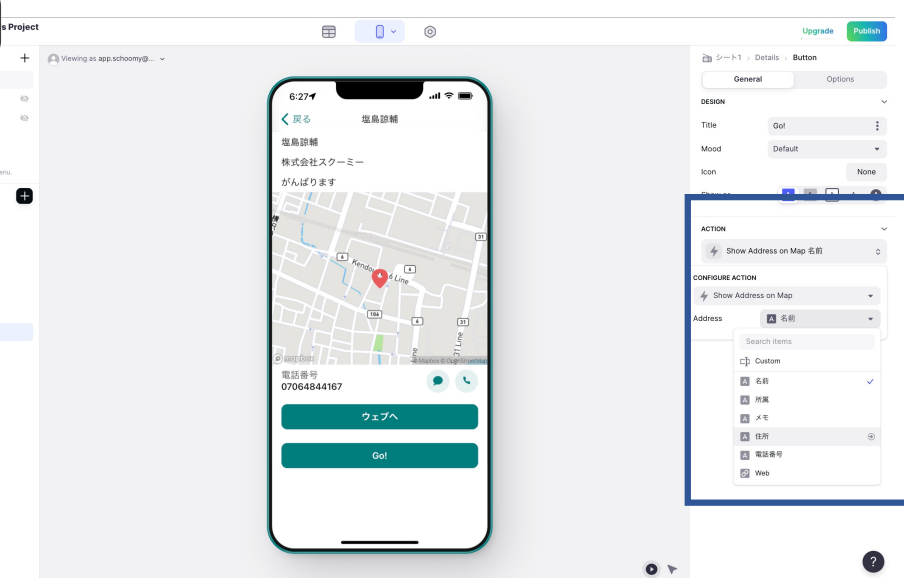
s Project

Upgrade
Publish

Viewing as app.schoomy@...

enu.

6:27
戻る
塩島諒輔
塩島諒輔
株式会社スクーミー
がんばります

Kendo Line
6
31
6
106
6
31
31 Line
© Mapbox © OpenStreetMap

電話番号
07064844167
ウェブへ
Go!

シート1 › Details › Button
General
Options
DESIGN
Title
Go!
Mood
Default
Icon
None
ACTION
Show Address on Map 名前
CONFIGURE ACTION
Show Address on Map
Address
名前
Search items
Custom
名前
所属
メモ
住所
電話番号
Web
?